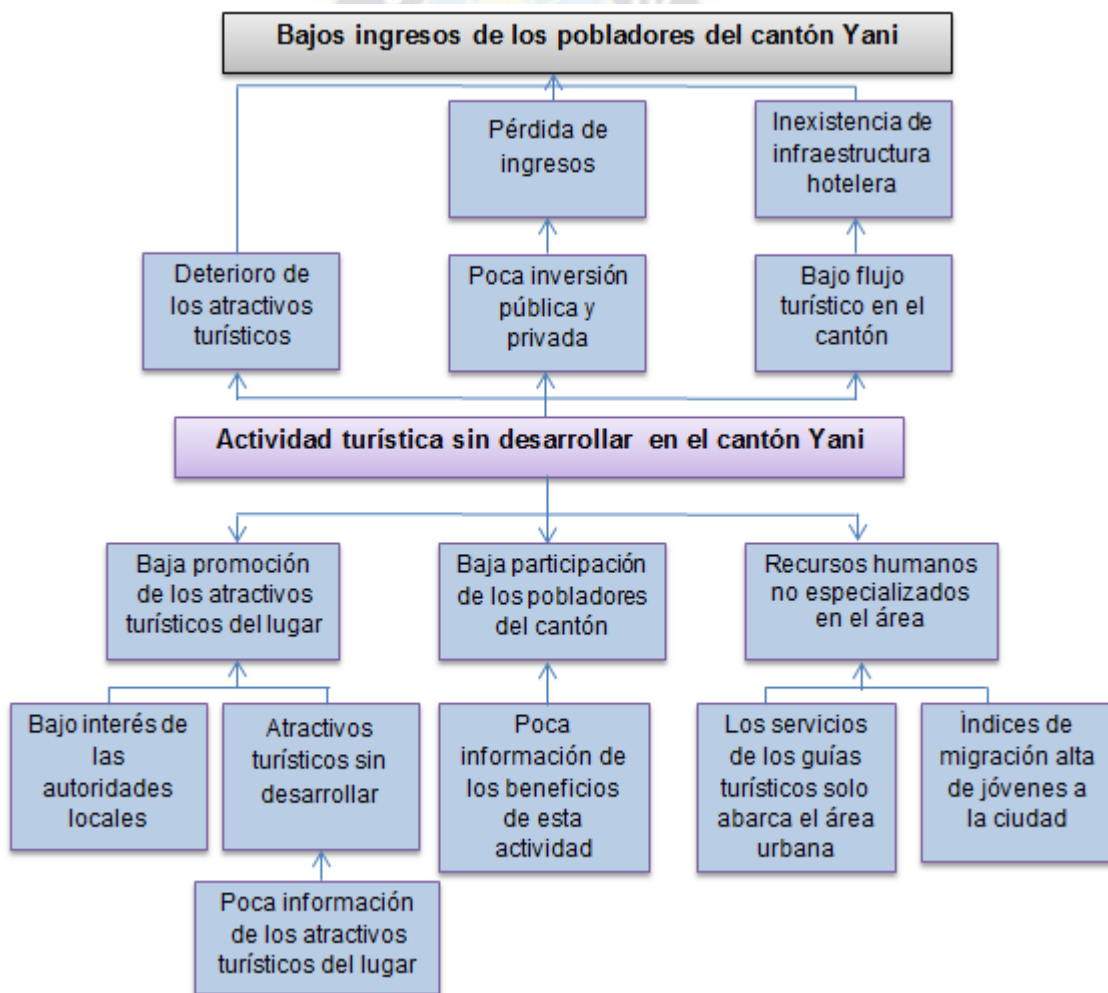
Bajos ingresos de los pobladores del cantón Yani

Pérdida de ingresos

Inexistencia de infraestructura hotelera

Deterioro de los atractivos turísticos

Poca inversión pública y privada

Bajo flujo turístico en el cantón

Actividad turística sin desarrollar en el cantón Yani

Baja promoción de los atractivos turísticos del lugar

Baja participación de los pobladores del cantón

Recursos humanos no especializados en el área

Bajo interés de las autoridades locales

Atractivos turísticos sin desarrollar

Poca información de los beneficios de esta actividad

Los servicios de los guías turísticos solo abarca el área urbana

Índices de migración alta de jóvenes a la ciudad

Poca información de los atractivos turísticos del lugar